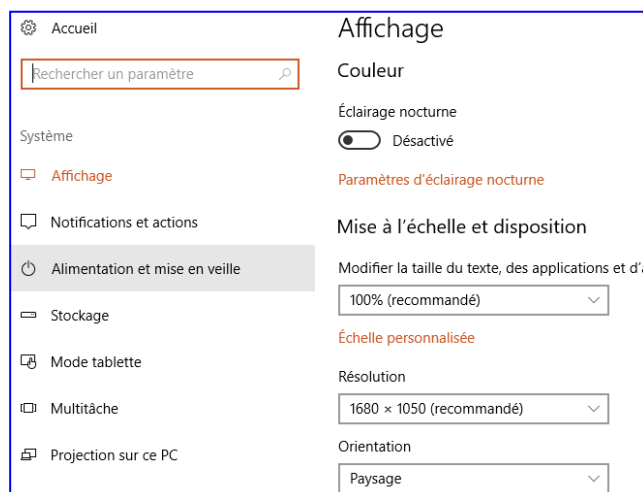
Accueil

Rechercher un paramètre

Système

Affichage

Notifications et actions

Alimentation et mise en veille

Stockage

Mode tablette

Multitâche

Projection sur ce PC

Affichage

Couleur

Éclairage nocturne

Désactivé

Paramètres d'éclairage nocturne

Mise à l'échelle et disposition

Modifier la taille du texte, des applications et d'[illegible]

100% (recommandé)

Échelle personnalisée

Résolution

1680 × 1050 (recommandé)

Orientation

Paysage